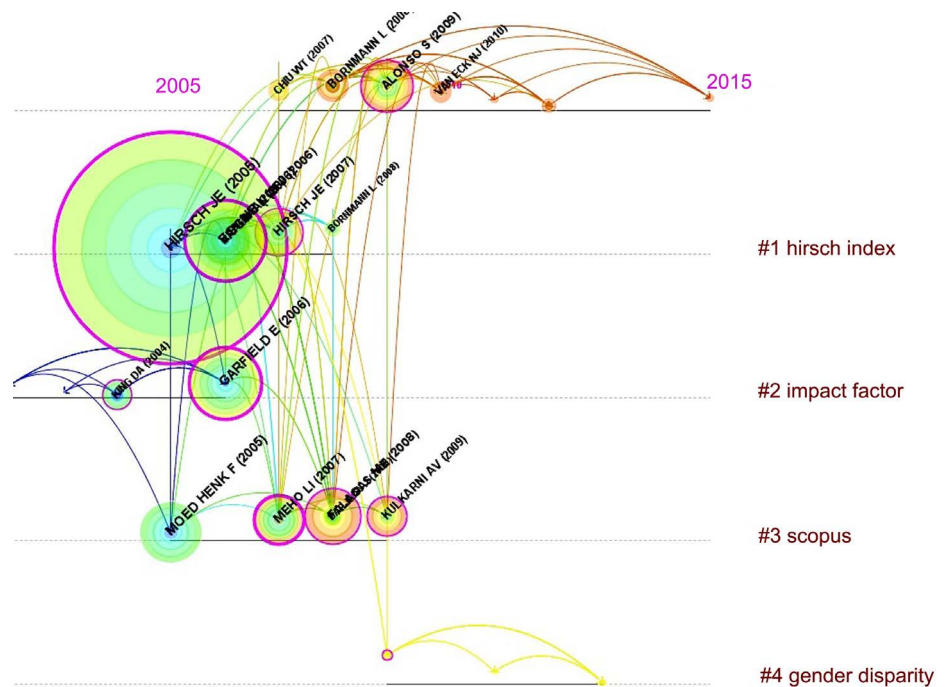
2005

2015

CHU WT (2007)

BORNMANN L (2008)

ALONSO S (2009)

VAN ECK NJ (2010)

HIRSCH JE (2005)

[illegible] (2006)

HIRSCH JE (2007)

BORNMANN L (2009)

#1 hirsch index

GARFIELD E (2006)

KING DA (2004)

#2 impact factor

MOED HENK F (2005)

MEHO LI (2007)

FALAGAS ME (2008)

KULKARNI AV (2009)

#3 scopus

#4 gender disparity